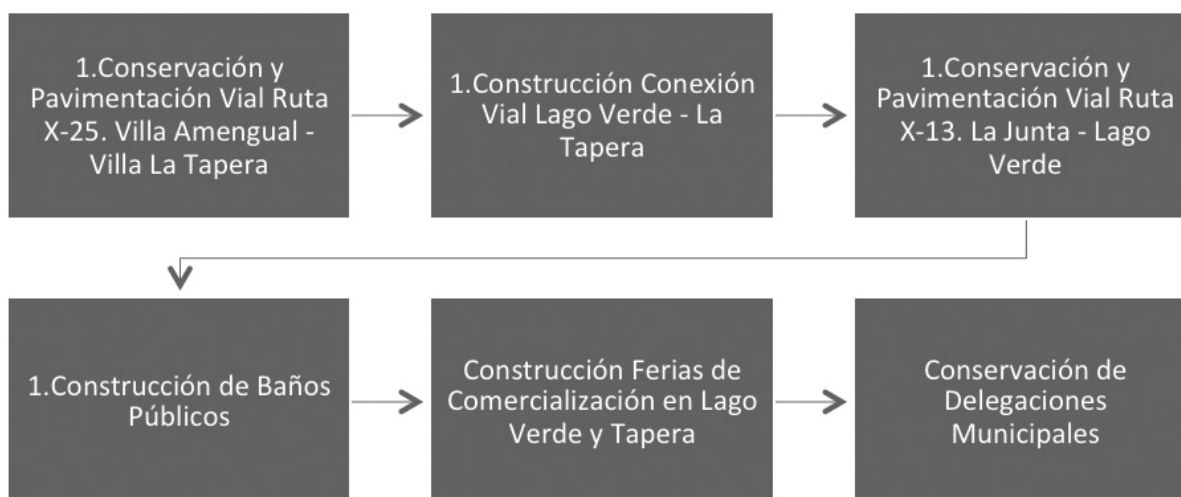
1.Conservación y Pavimentación Vial Ruta X-25. Villa Amengual - Villa La Tapera

1.Construcción Conexión Vial Lago Verde - La Tapera

1.Conservación y Pavimentación Vial Ruta X-13. La Junta - Lago Verde

1.Construcción de Baños Públicos

Construcción Ferias de Comercialización en Lago Verde y Tapera

Conservación de Delegaciones Municipales